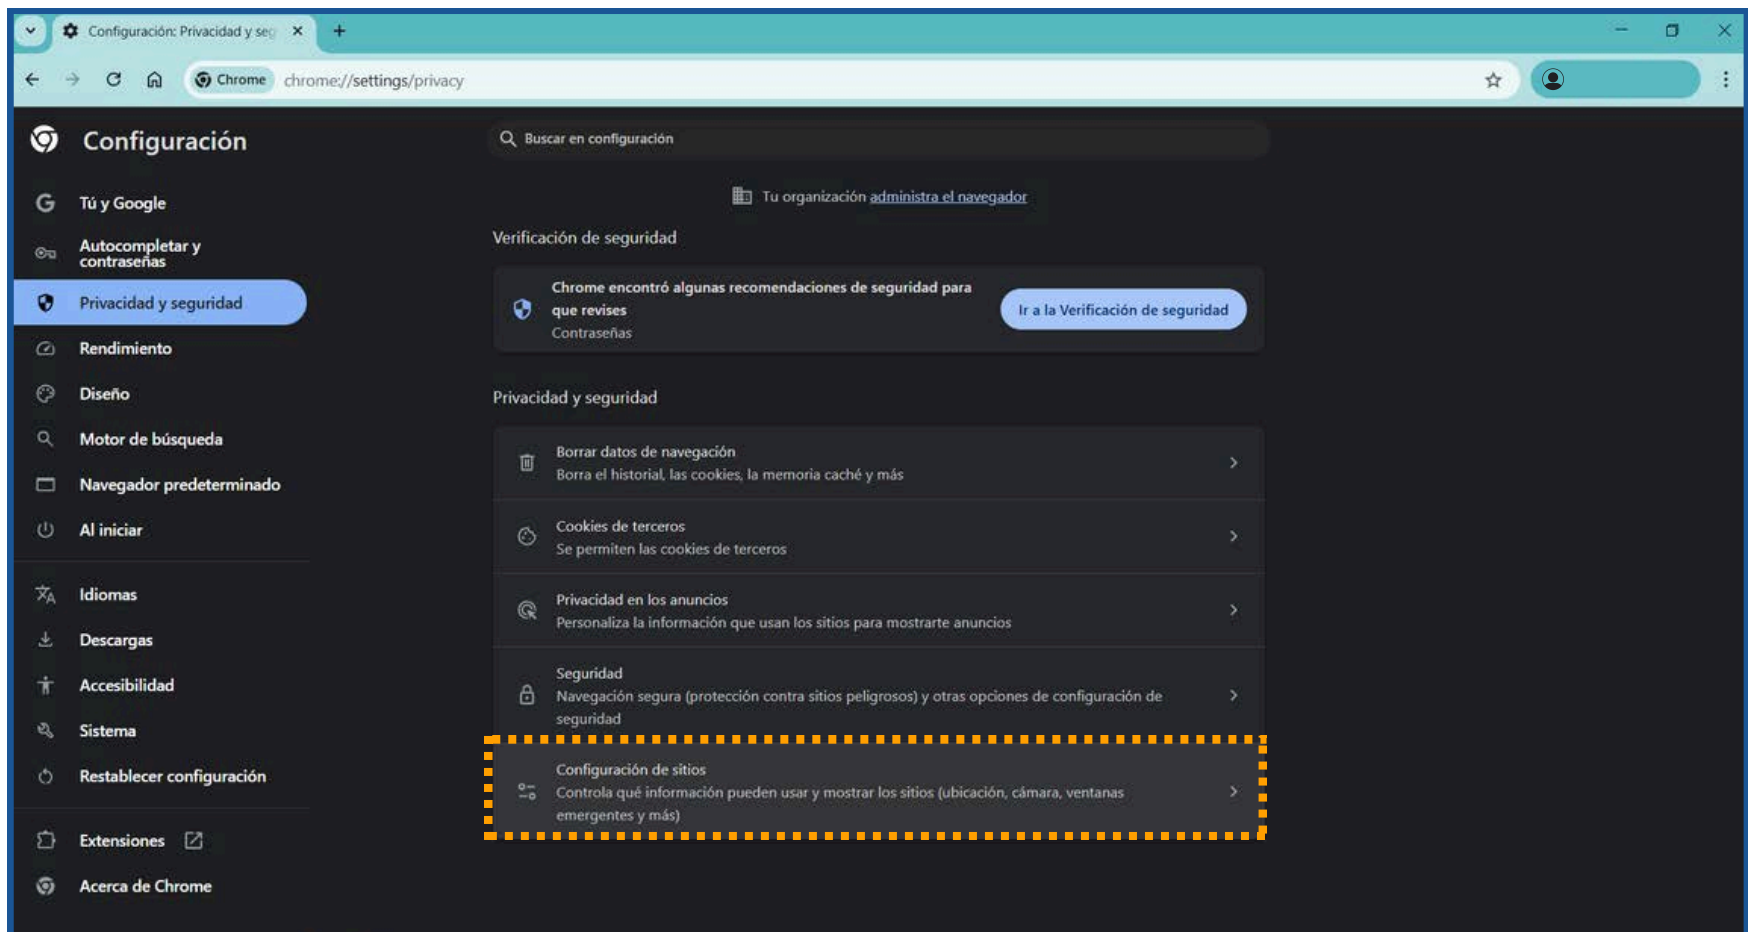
Configuración: Privacidad y seg

Chrome chrome://settings/privacy

Configuración

Tú y Google

Autocompletar y contraseñas

Privacidad y seguridad

Rendimiento

Diseño

Motor de búsqueda

Navegador predeterminado

Al iniciar

Idiomas

Descargas

Accesibilidad

Sistema

Restablecer configuración

Extensiones

Acerca de Chrome

Buscar en configuración

Tu organización administra el navegador

Verificación de seguridad

Chrome encontró algunas recomendaciones de seguridad para que revises
Contraseñas

Ir a la Verificación de seguridad

Privacidad y seguridad

Borrar datos de navegación
Borra el historial, las cookies, la memoria caché y más

Cookies de terceros
Se permiten las cookies de terceros

Privacidad en los anuncios
Personaliza la información que usan los sitios para mostrarte anuncios

Seguridad
Navegación segura (protección contra sitios peligrosos) y otras opciones de configuración de seguridad

Configuración de sitios
Controla qué información pueden usar y mostrar los sitios (ubicación, cámara, ventanas emergentes y más)